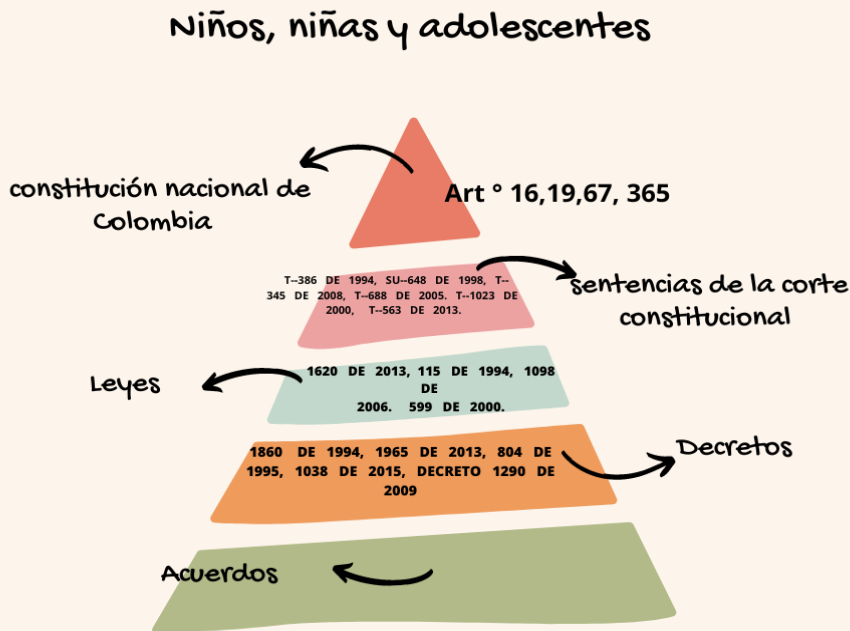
Niños, niñas y adolescentes

constitución nacional de Colombia

Art ° 16,19,67, 365

T--386 DE 1994, SU--648 DE 1998, T--345 DE 2008, T--688 DE 2005. T--1023 DE 2000, T--563 DE 2013.

sentencias de la corte constitucional

Leyes

1620 DE 2013, 115 DE 1994, 1098 DE 2006. 599 DE 2000.

1860 DE 1994, 1965 DE 2013, 804 DE 1995, 1038 DE 2015, DECRETO 1290 DE 2009

Decretos

Acuerdos